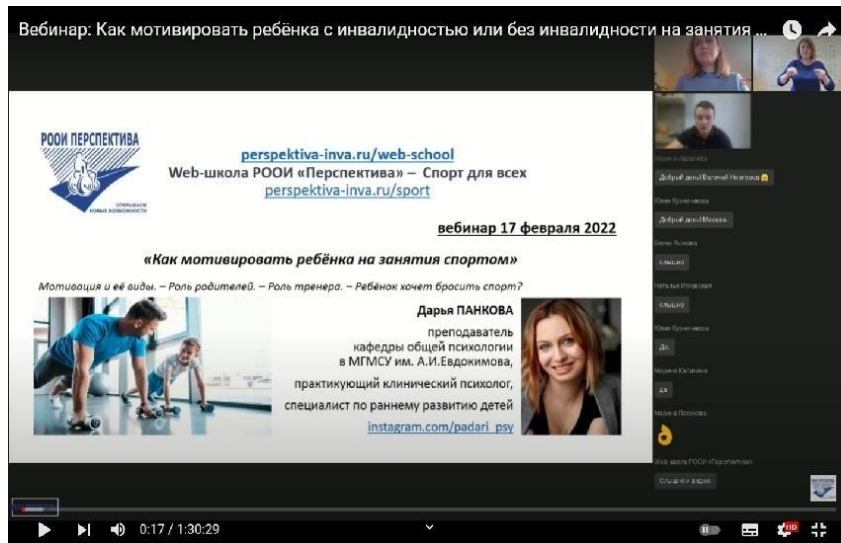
Вебинар: Как мотивировать ребёнка с инвалидностью или без инвалидности на занятия ...

РООИ ПЕРСПЕКТИВА

perspektiva-inva.ru/web-school
Web-школа РООИ «Перспектива» – Спорт для всех
perspektiva-inva.ru/sport

вебинар 17 февраля 2022

«Как мотивировать ребёнка на занятия спортом»

Мотивация и её виды. – Роль родителей. – Роль тренера. – Ребёнок хочет бросить спорт?

Дарья ПАНКОВА
преподаватель кафедры общей психологии в МГПСУ им. А.И.Евдокимова,
практикующий клинический психолог,
специалист по раннему развитию детей
instagram.com/padari_psy

Марина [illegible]
Добрый день! Великий Новгород
Юлия Кузнецова
Добрый день! Москва
Елена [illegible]
слышно
Наталья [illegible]
слышно
Юлия Кузнецова
да
Марина Калинина
да
Мария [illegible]
Web-школа РООИ «Перспектива»
Слышно и видно

0:17 / 1:30:29